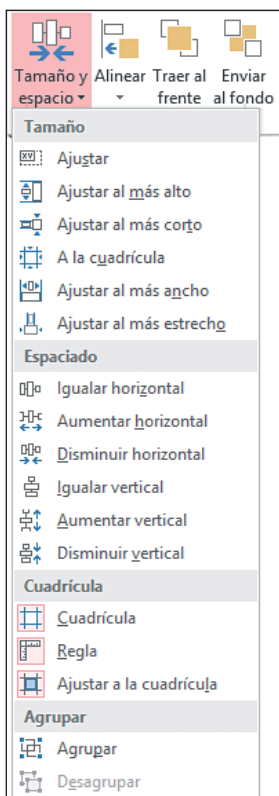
Tamaño y espacio
Alinear
Traer al frente
Enviar al fondo

Tamaño
Ajustar
Ajustar al más alto
Ajustar al más corto
A la cuadrícula
Ajustar al más ancho
Ajustar al más estrecho

Espaciado
Igualar horizontal
Aumentar horizontal
Disminuir horizontal
Igualar vertical
Aumentar vertical
Disminuir vertical

Cuadrícula
Cuadrícula
Regla
Ajustar a la cuadrícula

Agrupar
Agrupar
Desagrupar